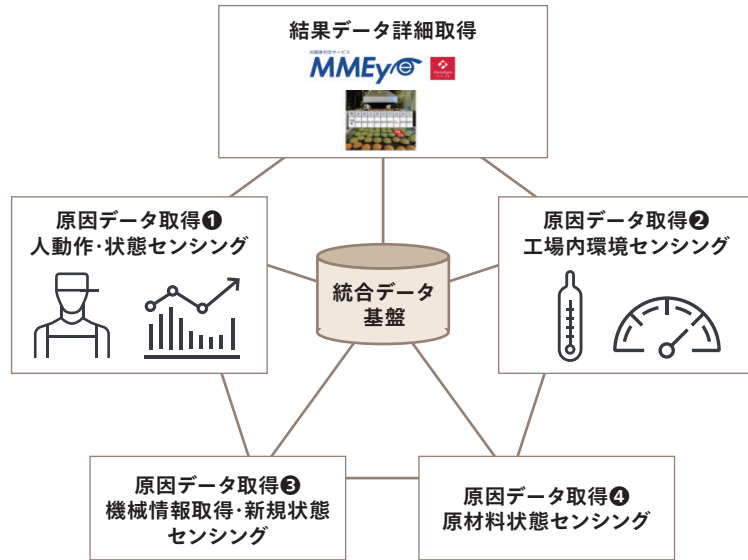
結果データ詳細取得

MMEye

原因データ取得❶
人動作･状態センシング

原因データ取得❷
工場内環境センシング

統合データ
基盤

原因データ取得❸
機械情報取得･新規状態
センシング

原因データ取得❹
原材料状態センシング